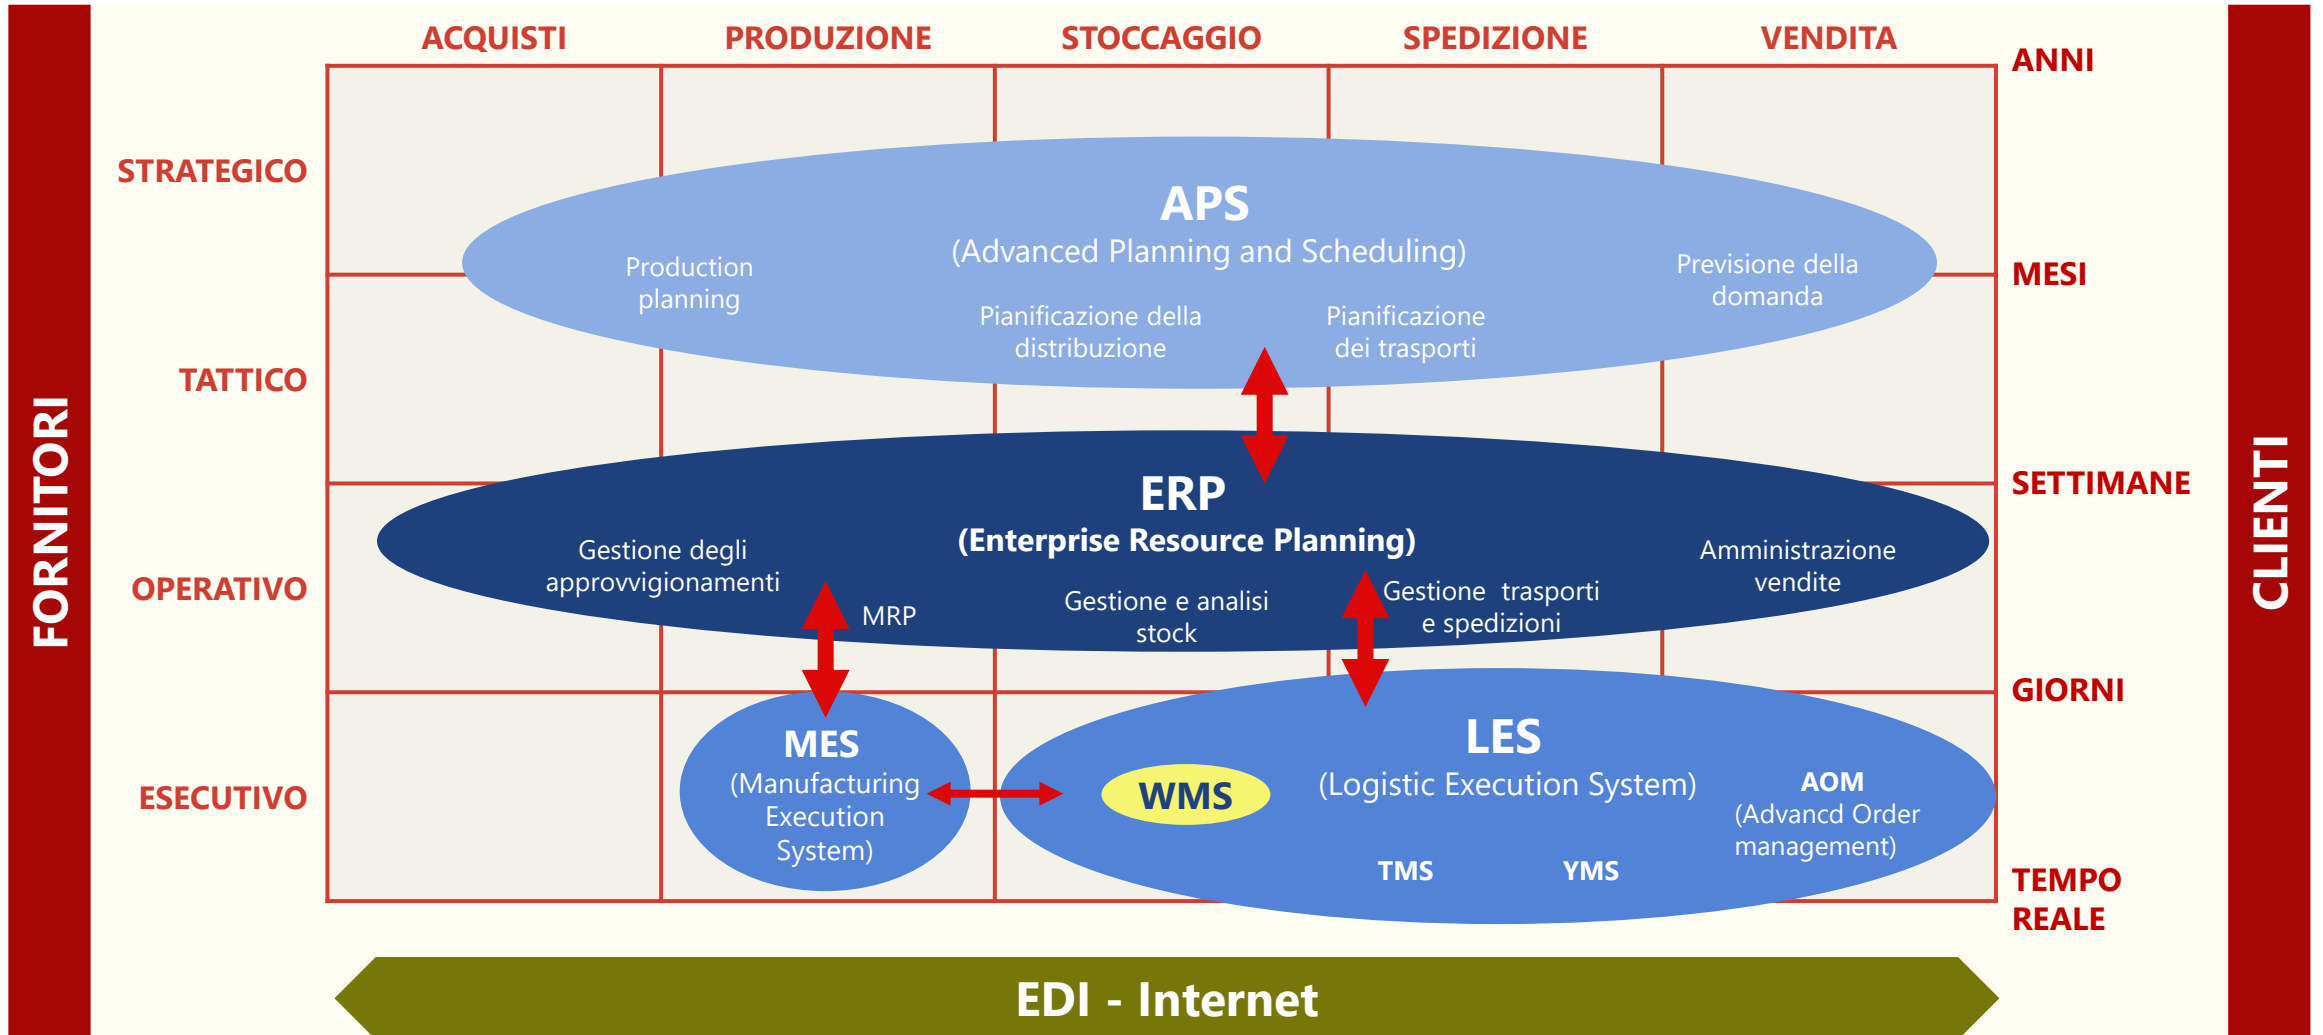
FORNITORI

ACQUISTI PRODUZIONE STOCCAGGIO SPEDIZIONE VENDITA

ANNI

STRATEGICO

APS
(Advanced Planning and Scheduling)

Production planning

Previsione della domanda

Pianificazione della distribuzione

Pianificazione dei trasporti

MESI

TATTICO

SETTIMANE

ERP
(Enterprise Resource Planning)

Gestione degli approvvigionamenti

Amministrazione vendite

OPERATIVO

MRP

Gestione e analisi stock

Gestione trasporti e spedizioni

GIORNI

MES
(Manufacturing Execution System)

LES
(Logistic Execution System)

WMS

AOM
(Advancd Order management)

ESECUTIVO

TMS

YMS

TEMPO REALE

EDI - Internet

CLIENTI